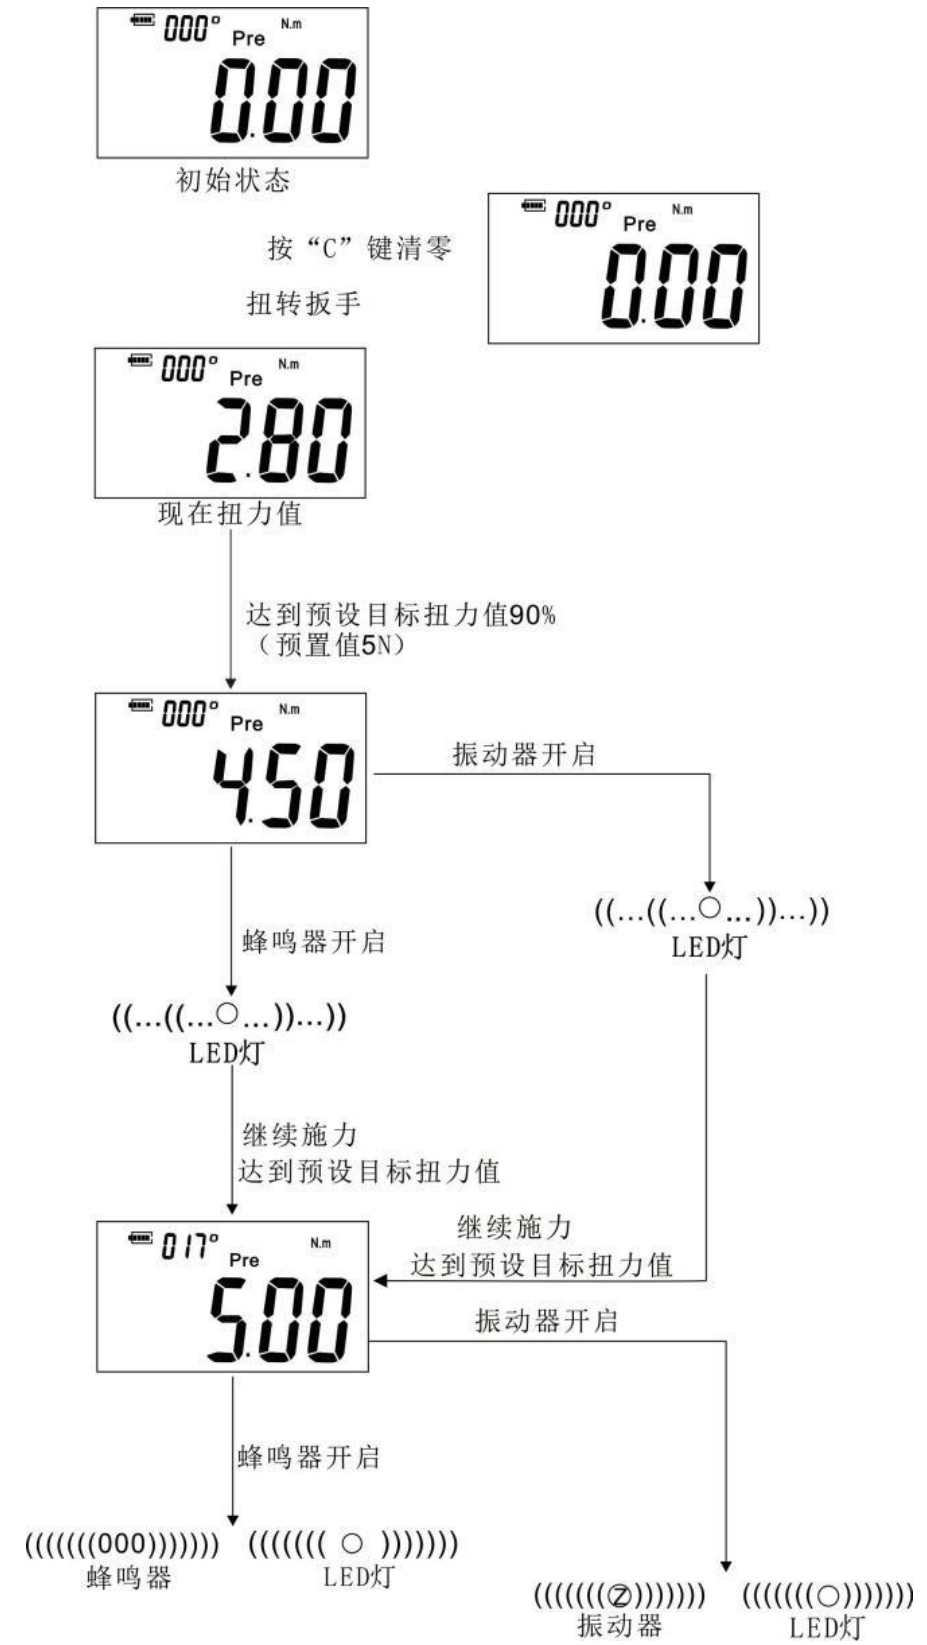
000° Pre N.m
0.00
初始状态

按“C”键清零

扭转扳手

000° Pre N.m
0.00

000° Pre N.m
2.80
现在扭力值

达到预设目标扭力值90%
（预置值5N）

000° Pre N.m
4.50

振动器开启

((...((...○...))...))
LED灯

蜂鸣器开启

((...((...○...))...))
LED灯

继续施力
达到预设目标扭力值

017° Pre N.m
5.00

继续施力
达到预设目标扭力值

振动器开启

蜂鸣器开启

(((((((000))))))) 蜂鸣器
((((((( ○ ))))))) LED灯

(((((((Ⓩ))))))) 振动器
(((((((○))))))) LED灯